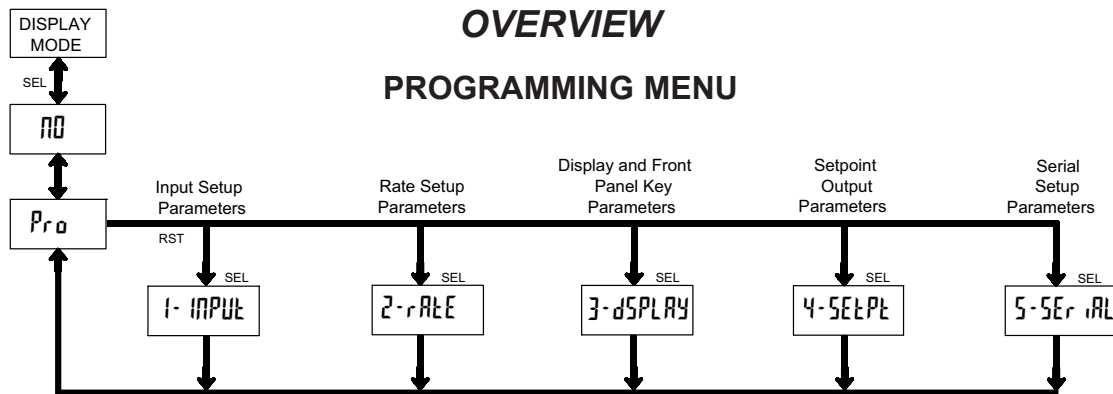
OVERVIEW

PROGRAMMING MENU

DISPLAY MODE

SEL

NO

Pro

RST

Input Setup Parameters

SEL

1-INPUt

Rate Setup Parameters

SEL

2-rAtE

Display and Front Panel Key Parameters

SEL

3-dSPLAY

Setpoint Output Parameters

SEL

4-SEtPt

Serial Setup Parameters

SEL

5-SErIAL